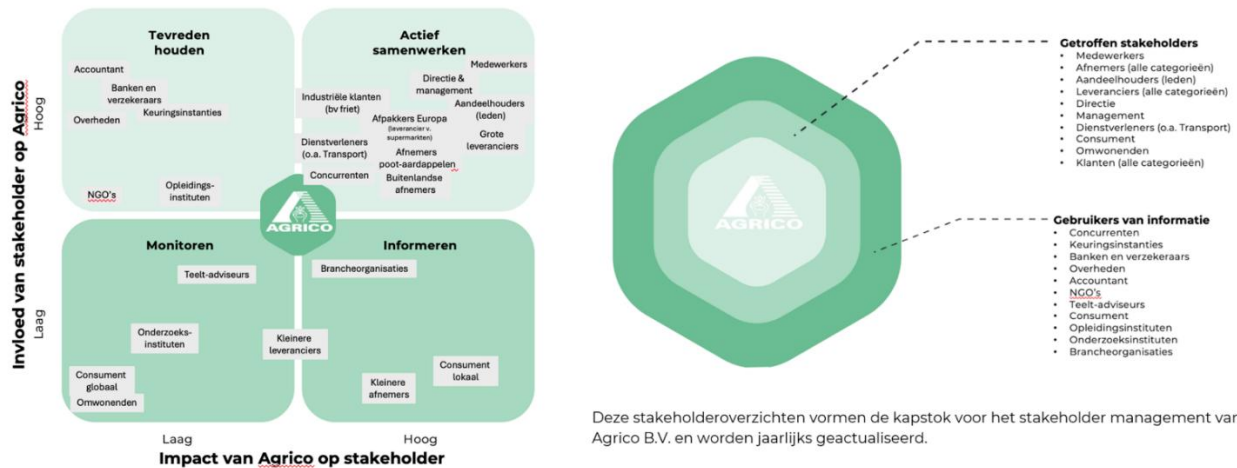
Tevreden houden

Accountant
Banken en verzekeraars
Keuringsinstanties
Overheden
NGO's
Opleidingsinstituten

Actief samenwerken

Medewerkers
Directie & management
Industriële klanten (bv friet)
Aandeelhouders (leden)
Afpakkers Europa (leverancier v. supermarkten)
Grote leveranciers
Dienstverleners (o.a. Transport)
Afnemers poot-aardappelen
Concurrenten
Buitenlandse afnemers

AGRICO

Monitoren

Teelt-adviseurs
Onderzoeksinstituten
Consument globaal
Omwonenden

Informeren

Brancheorganisaties
Kleinere leveranciers
Consument lokaal
Kleinere afnemers

Invloed van stakeholder op Agrico
Hoog
Laag

Laag
Hoog
Impact van Agrico op stakeholder

AGRICO

Getroffen stakeholders
• Medewerkers
• Afnemers (alle categorieën)
• Aandeelhouders (leden)
• Leveranciers (alle categorieën)
• Directie
• Management
• Dienstverleners (o.a. Transport)
• Consument
• Omwonenden
• Klanten (alle categorieën)

Gebruikers van informatie
• Concurrenten
• Keuringsinstanties
• Banken en verzekeraars
• Overheden
• Accountant
• NGO's
• Teelt-adviseurs
• Consument
• Opleidingsinstituten
• Onderzoeksinstituten
• Brancheorganisaties

Deze stakeholderoverzichten vormen de kapstok voor het stakeholder management var Agrico B.V. en worden jaarlijks geactualiseerd.